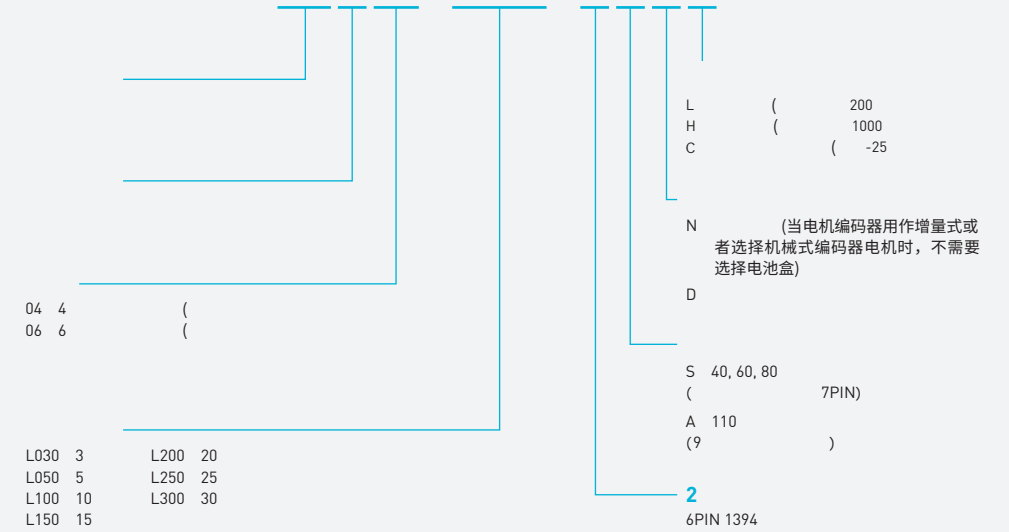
L (200
H (1000
C (-25

N (当电机编码器用作增量式或者选择机械式编码器电机时，不需要选择电池盒)

D

04 4 (
06 6 (

S 40, 60, 80
( 7PIN)

A 110
(9 )

| L030 | 3 | L200 | 20 |
|---|---|---|---|
| L050 | 5 | L250 | 25 |
| L100 | 10 | L300 | 30 |
| L150 | 15 | | |

2
6PIN 1394